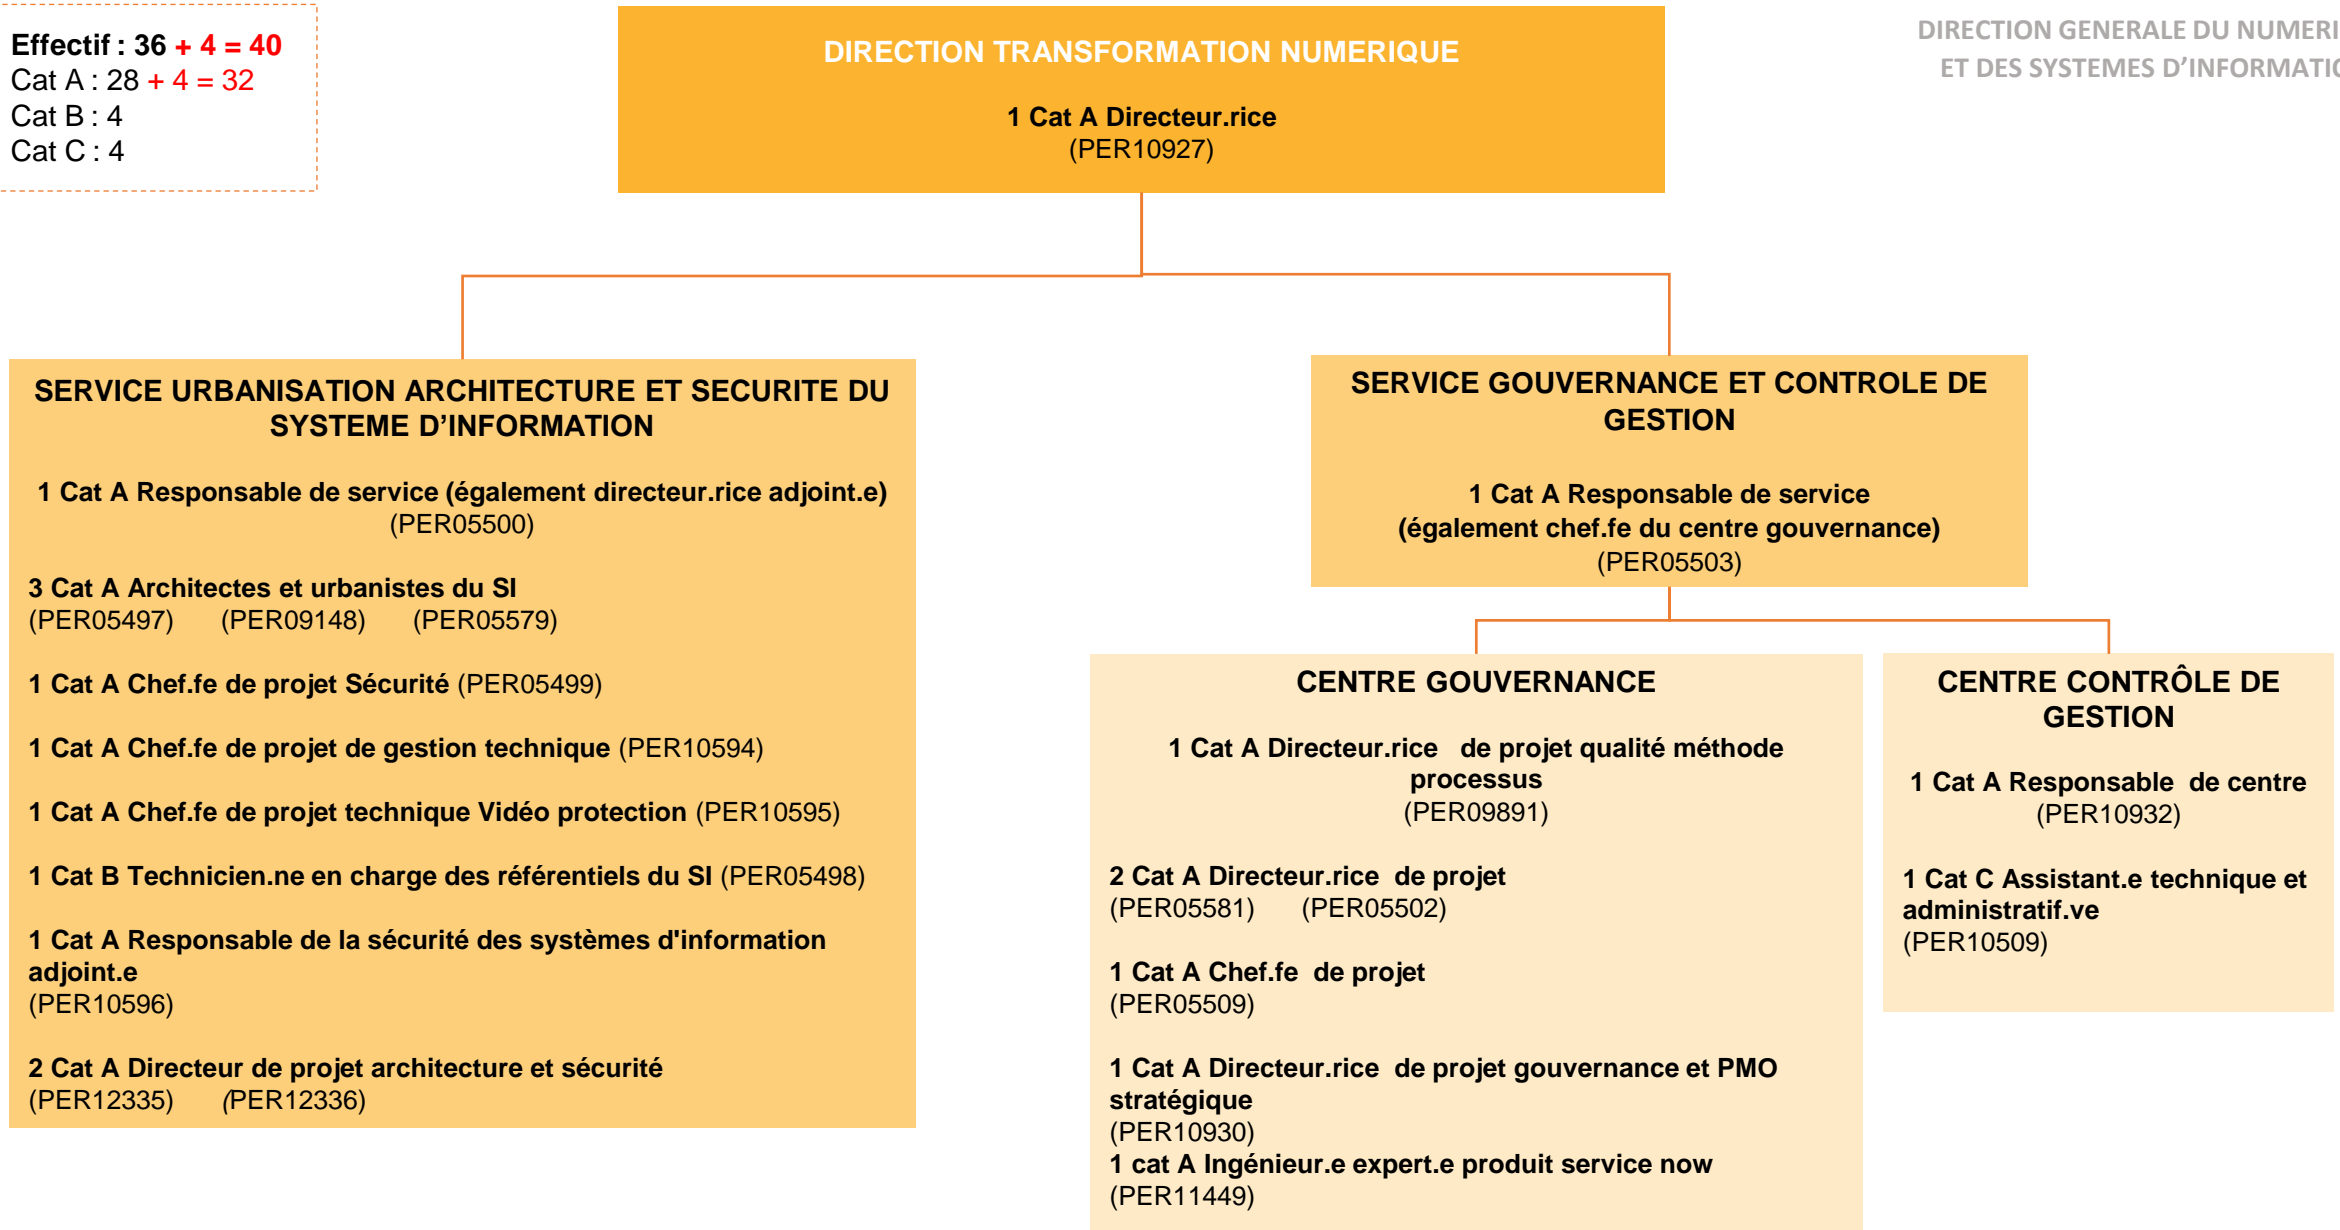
Effectif : 36 + 4 = 40
Cat A : 28 + 4 = 32
Cat B : 4
Cat C : 4

DIRECTION TRANSFORMATION NUMERIQUE

1 Cat A Directeur.rice
(PER10927)

DIRECTION GENERALE DU NUMERI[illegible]
ET DES SYSTEMES D'INFORMATI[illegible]

SERVICE URBANISATION ARCHITECTURE ET SECURITE DU SYSTEME D'INFORMATION

1 Cat A Responsable de service (également directeur.rice adjoint.e)
(PER05500)

3 Cat A Architectes et urbanistes du SI
(PER05497) (PER09148) (PER05579)

1 Cat A Chef.fe de projet Sécurité (PER05499)

1 Cat A Chef.fe de projet de gestion technique (PER10594)

1 Cat A Chef.fe de projet technique Vidéo protection (PER10595)

1 Cat B Technicien.ne en charge des référentiels du SI (PER05498)

1 Cat A Responsable de la sécurité des systèmes d'information adjoint.e
(PER10596)

2 Cat A Directeur de projet architecture et sécurité
(PER12335) (PER12336)

SERVICE GOUVERNANCE ET CONTROLE DE GESTION

1 Cat A Responsable de service
(également chef.fe du centre gouvernance)
(PER05503)

CENTRE GOUVERNANCE

1 Cat A Directeur.rice de projet qualité méthode processus
(PER09891)

2 Cat A Directeur.rice de projet
(PER05581) (PER05502)

1 Cat A Chef.fe de projet
(PER05509)

1 Cat A Directeur.rice de projet gouvernance et PMO stratégique
(PER10930)
1 cat A Ingénieur.e expert.e produit service now
(PER11449)

CENTRE CONTRÔLE DE GESTION

1 Cat A Responsable de centre
(PER10932)

1 Cat C Assistant.e technique et administratif.ve
(PER10509)